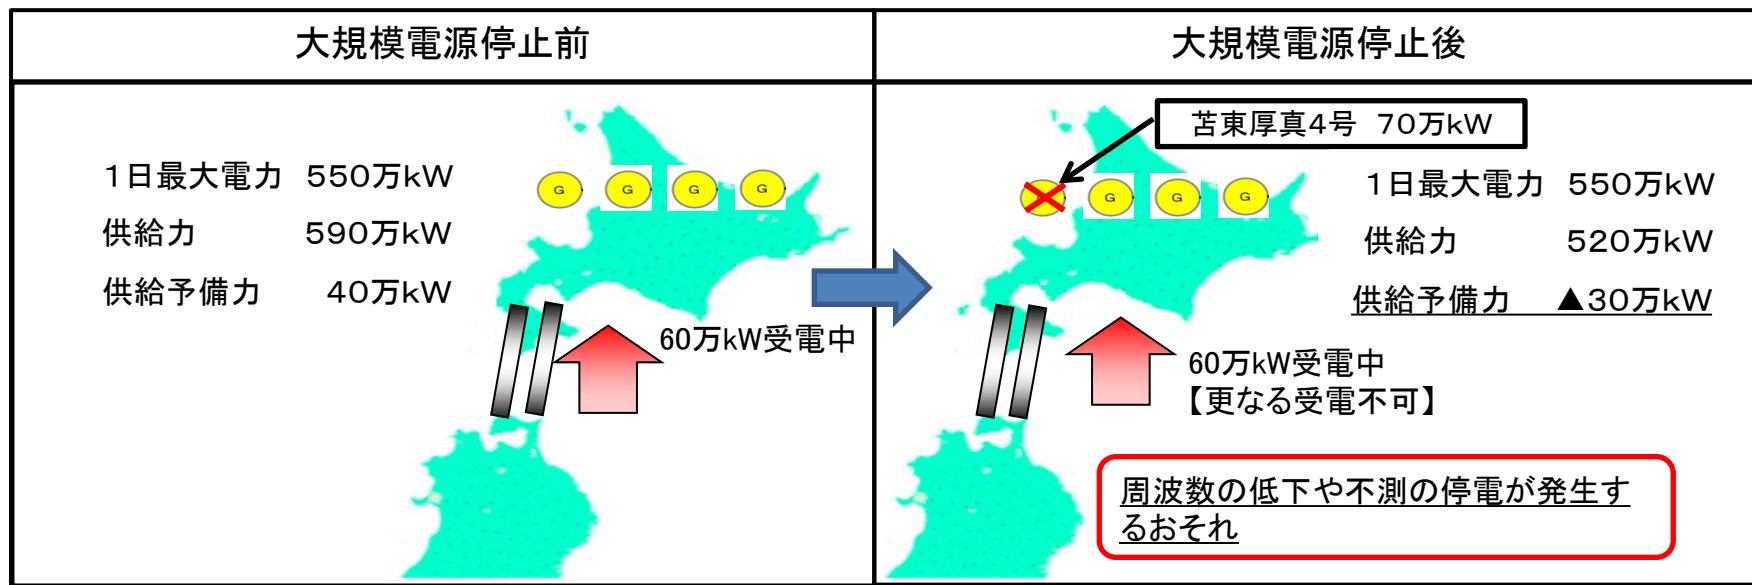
| 大規模電源停止前 | 大規模電源停止後 |
|---|---|
| 1日最大電力　550万kW<br>供給力　590万kW<br>供給予備力　40万kW<br>G G G G<br>60万kW受電中 | 苫東厚真4号　70万kW<br>G G G<br>1日最大電力　550万kW<br>供給力　520万kW<br>供給予備力　▲30万kW<br>60万kW受電中<br>【更なる受電不可】<br>周波数の低下や不測の停電が発生するおそれ |